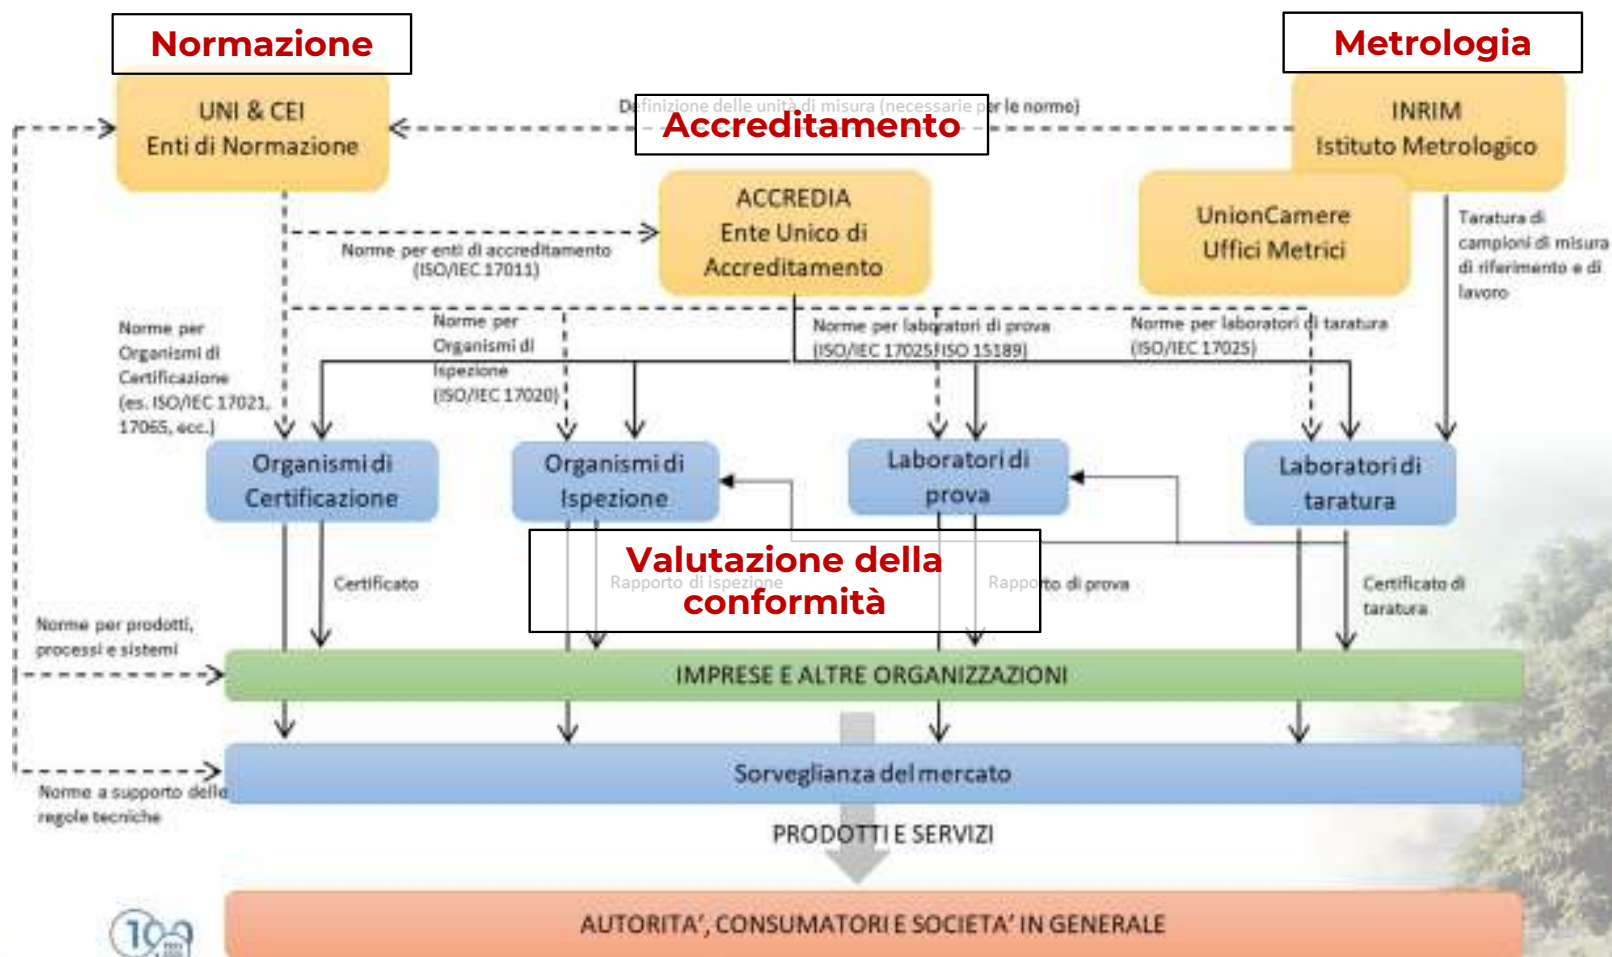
Normazione

Metrologia

UNI & CEI
Enti di Normazione

Definizione delle unità di misura (necessarie per le norme)

Accreditamento

INRIM
Istituto Metrologico

ACCREDIA
Ente Unico di Accreditamento

UnionCamere
Uffici Metrici

Norme per enti di accreditamento (ISO/IEC 17011)

Taratura di campioni di misura di riferimento e di lavoro

Norme per Organismi di Certificazione (es. ISO/IEC 17021, 17065, ecc.)

Norme per Organismi di Ispezione (ISO/IEC 17020)

Norme per laboratori di prova (ISO/IEC 17025 ISO 15189)

Norme per laboratori di taratura (ISO/IEC 17025)

Organismi di Certificazione

Organismi di Ispezione

Laboratori di prova

Laboratori di taratura

Certificato

Rapporto di ispezione

Valutazione della conformità

Rapporto di prova

Certificato di taratura

Norme per prodotti, processi e sistemi

IMPRESE E ALTRE ORGANIZZAZIONI

Sorveglianza del mercato

Norme a supporto delle regole tecniche

PRODOTTI E SERVIZI

AUTORITA', CONSUMATORI E SOCIETA' IN GENERALE

100